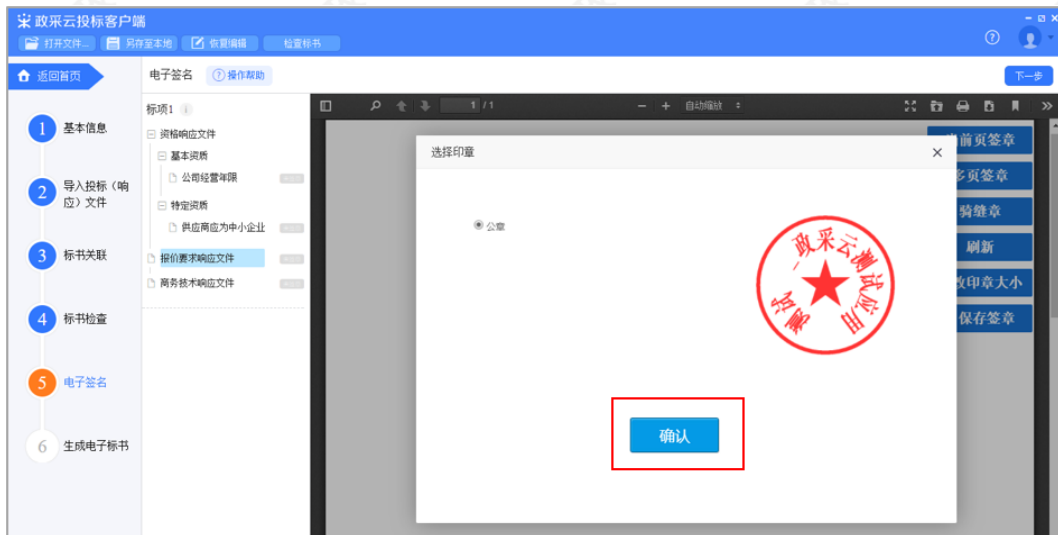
政采云投标客户端

打开文件... 另存至本地 恢复编辑 检查标书

返回首页

电子签名 ⑦操作帮助

下一步

1 基本信息

2 导入投标（响应）文件

3 标书关联

4 标书检查

5 电子签名

6 生成电子标书

标项1

资格响应文件

基本资质

公司经营年限

特定资质

供应商应为中小企业

报价要求响应文件

商务技术响应文件

1 / 1

自动缩放

前页签章

多页签章

骑缝章

刷新

改印章大小

保存签章

选择印章

公章

政采云测试应用

确认